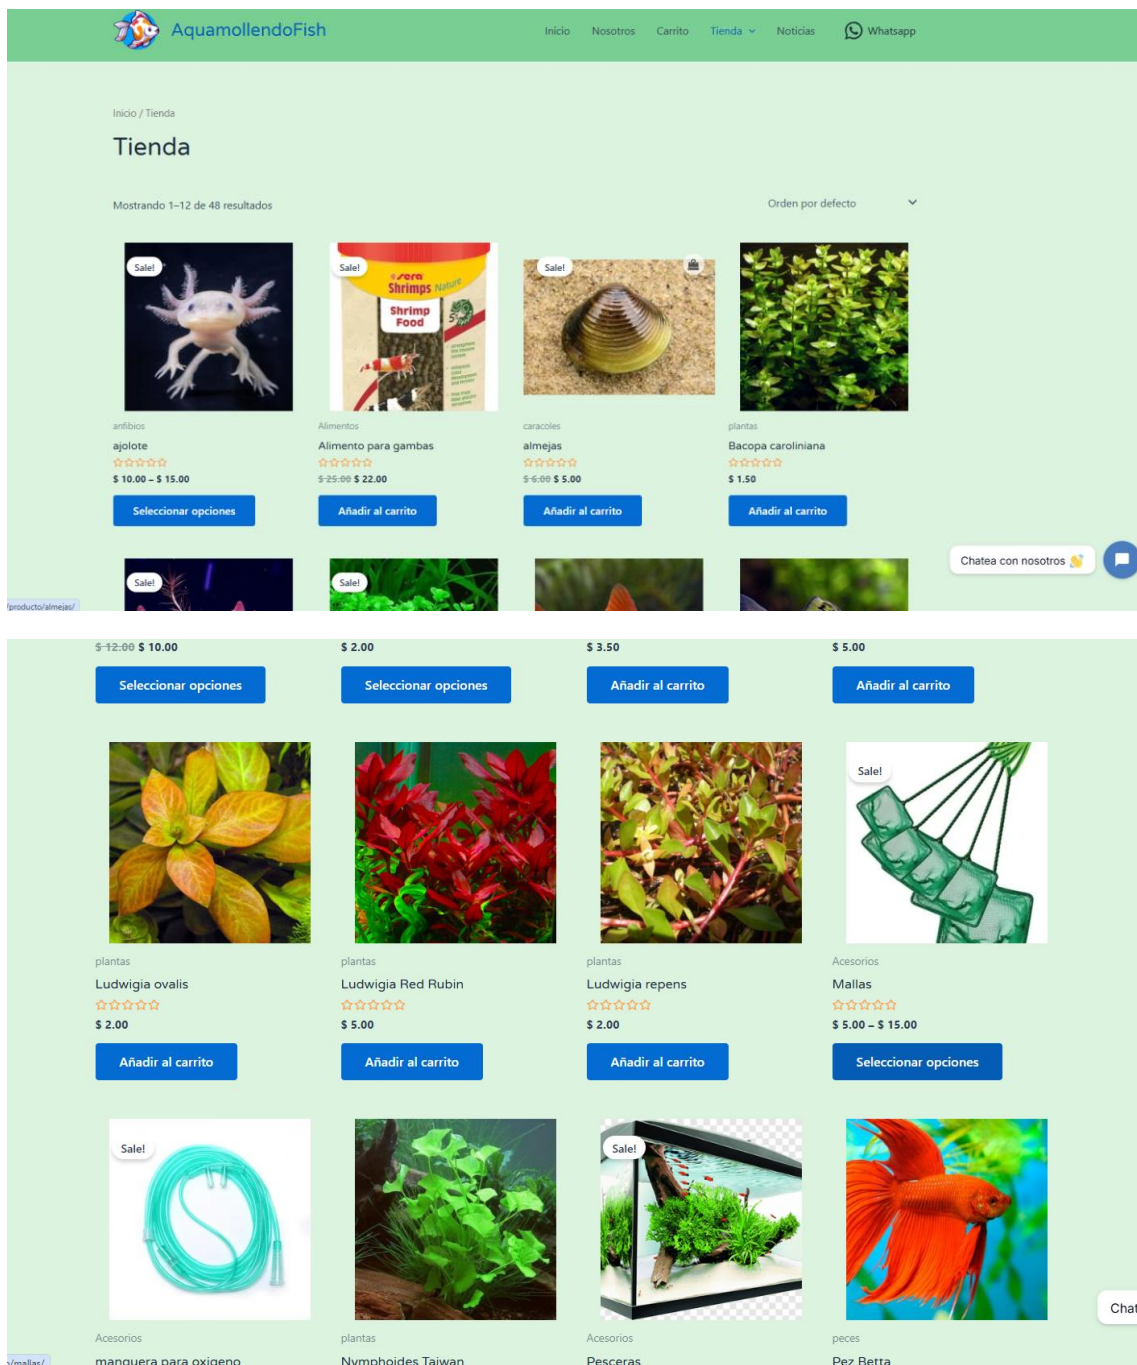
AquamollendoFish

Inicio Nosotros Carrito Tienda Noticias Whatsapp

Inicio / Tienda

Tienda

Mostrando 1–12 de 48 resultados

Orden por defecto

Sale!

Sale!

sera Shrimps Nature Shrimp Food

Sale!

anfibios
ajolote
$ 10.00 – $ 15.00
Seleccionar opciones

Alimentos
Alimento para gambas
~~$ 25.00~~ $ 22.00
Añadir al carrito

caracoles
almejas
~~$ 6.00~~ $ 5.00
Añadir al carrito

plantas
Bacopa caroliniana
$ 1.50
Añadir al carrito

Chatea con nosotros

Sale!

Sale!

/producto/almejas/

~~$ 12.00~~ $ 10.00
Seleccionar opciones

$ 2.00
Seleccionar opciones

$ 3.50
Añadir al carrito

$ 5.00
Añadir al carrito

Sale!

plantas
Ludwigia ovalis
$ 2.00
Añadir al carrito

plantas
Ludwigia Red Rubin
$ 5.00
Añadir al carrito

plantas
Ludwigia repens
$ 2.00
Añadir al carrito

Acesorios
Mallas
$ 5.00 – $ 15.00
Seleccionar opciones

Sale!

Sale!

Chat

Acesorios
manguera para oxigeno

plantas
Nymphoides Taiwan

Acesorios
Pesceras

peces
Pez Betta

/mallas/